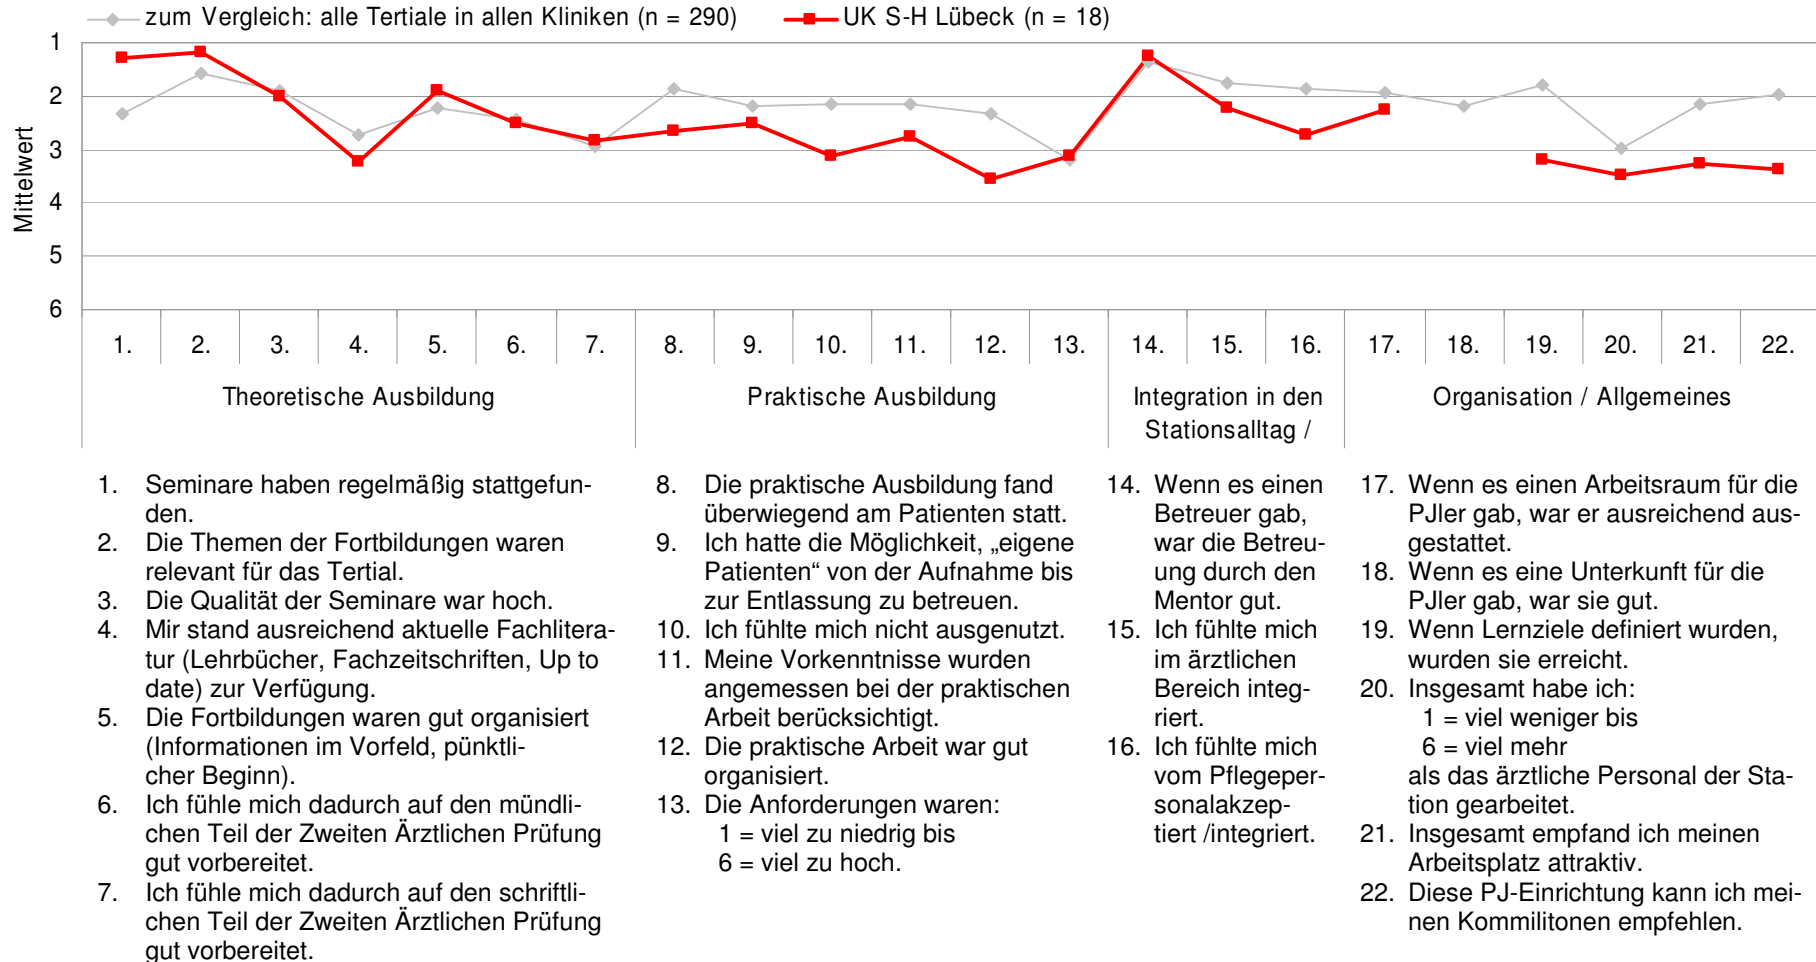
zum Vergleich: alle Tertiale in allen Kliniken (n = 290)
UK S-H Lübeck (n = 18)

1
2
3
4
5
6
Mittelwert

1. 2. 3. 4. 5. 6. 7. 8. 9. 10. 11. 12. 13. 14. 15. 16. 17. 18. 19. 20. 21. 22.

Theoretische Ausbildung
Praktische Ausbildung
Integration in den Stationsalltag /
Organisation / Allgemeines

1. Seminare haben regelmäßig stattgefunden.
2. Die Themen der Fortbildungen waren relevant für das Tertial.
3. Die Qualität der Seminare war hoch.
4. Mir stand ausreichend aktuelle Fachliteratur (Lehrbücher, Fachzeitschriften, Up to date) zur Verfügung.
5. Die Fortbildungen waren gut organisiert (Informationen im Vorfeld, pünktlicher Beginn).
6. Ich fühle mich dadurch auf den mündlichen Teil der Zweiten Ärztlichen Prüfung gut vorbereitet.
7. Ich fühle mich dadurch auf den schriftlichen Teil der Zweiten Ärztlichen Prüfung gut vorbereitet.

8. Die praktische Ausbildung fand überwiegend am Patienten statt.
9. Ich hatte die Möglichkeit, „eigene Patienten" von der Aufnahme bis zur Entlassung zu betreuen.
10. Ich fühlte mich nicht ausgenutzt.
11. Meine Vorkenntnisse wurden angemessen bei der praktischen Arbeit berücksichtigt.
12. Die praktische Arbeit war gut organisiert.
13. Die Anforderungen waren:
1 = viel zu niedrig bis
6 = viel zu hoch.

14. Wenn es einen Betreuer gab, war die Betreuung durch den Mentor gut.
15. Ich fühlte mich im ärztlichen Bereich integriert.
16. Ich fühlte mich vom Pflegepersonalakzeptiert /integriert.

17. Wenn es einen Arbeitsraum für die PJler gab, war er ausreichend ausgestattet.
18. Wenn es eine Unterkunft für die PJler gab, war sie gut.
19. Wenn Lernziele definiert wurden, wurden sie erreicht.
20. Insgesamt habe ich:
1 = viel weniger bis
6 = viel mehr
als das ärztliche Personal der Station gearbeitet.
21. Insgesamt empfand ich meinen Arbeitsplatz attraktiv.
22. Diese PJ-Einrichtung kann ich meinen Kommilitonen empfehlen.